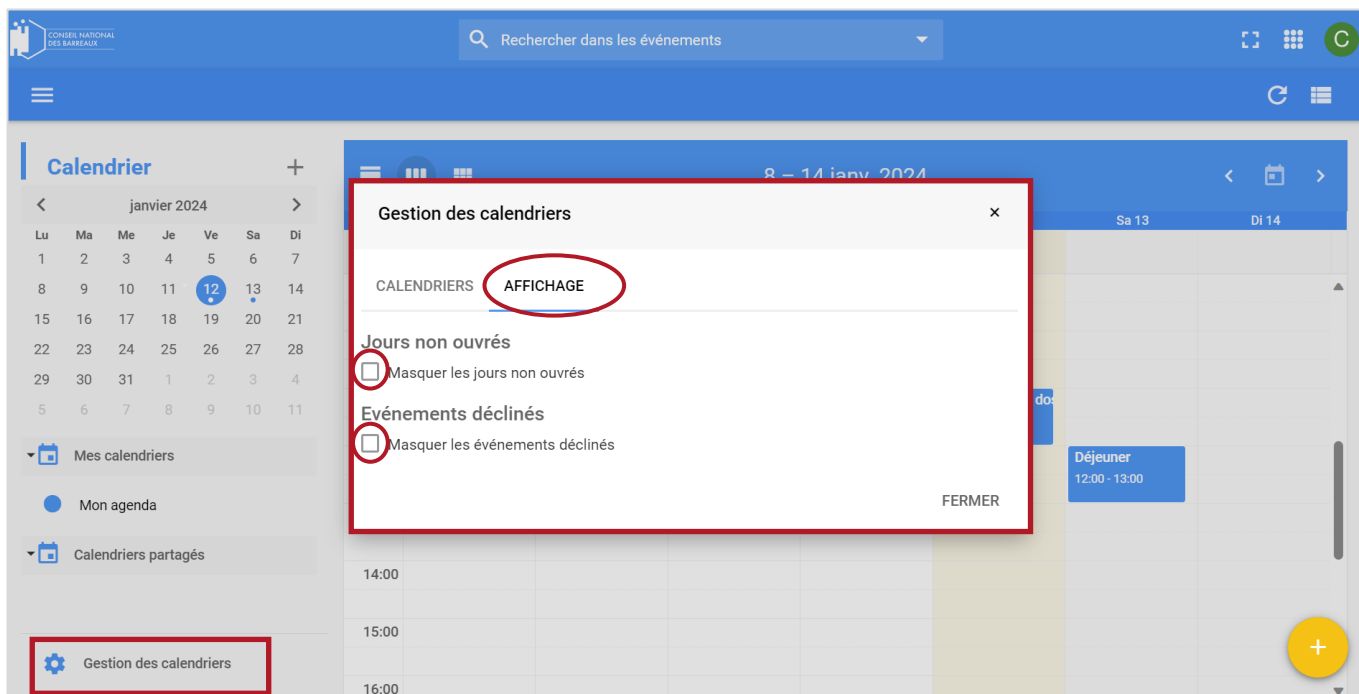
CONSEIL NATIONAL DES BARREAUX

Rechercher dans les événements

C

Calendrier +

janvier 2024

| Lu | Ma | Me | Je | Ve | Sa | Di |
|---|---|---|---|---|---|---|
| 1 | 2 | 3 | 4 | 5 | 6 | 7 |
| 8 | 9 | 10 | 11 | 12 | 13 | 14 |
| 15 | 16 | 17 | 18 | 19 | 20 | 21 |
| 22 | 23 | 24 | 25 | 26 | 27 | 28 |
| 29 | 30 | 31 | 1 | 2 | 3 | 4 |
| 5 | 6 | 7 | 8 | 9 | 10 | 11 |

Mes calendriers

Mon agenda

Calendriers partagés

Gestion des calendriers

8 – 14 janv. 2024

Sa 13

Di 14

dos

Déjeuner
12:00 - 13:00

14:00

15:00

16:00

+

Gestion des calendriers ×

CALENDRIERS AFFICHAGE

Jours non ouvrés

Masquer les jours non ouvrés

Evénements déclinés

Masquer les événements déclinés

FERMER